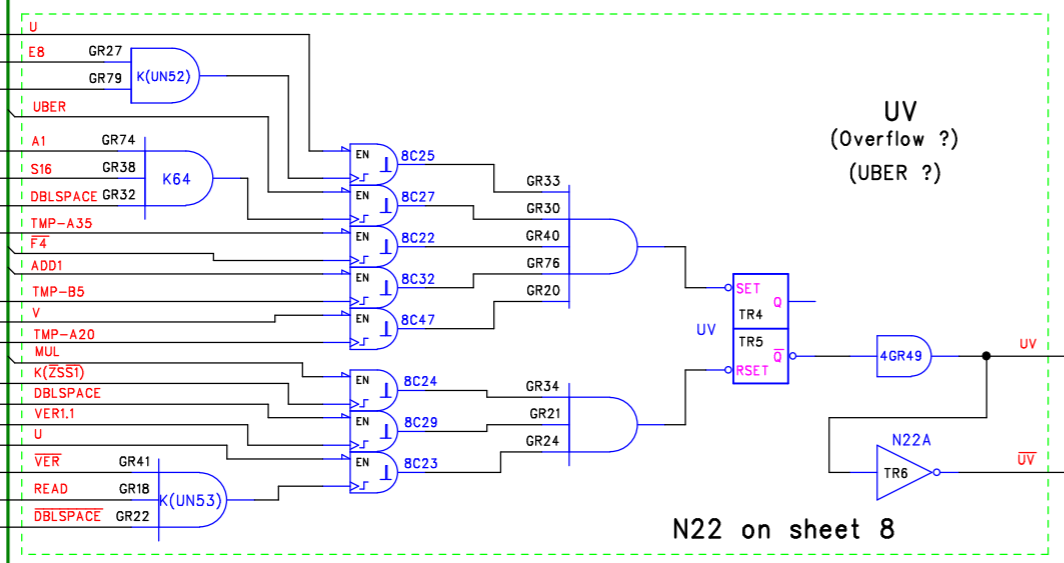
U
E8
GR27
GR79
K(UN52)
UBER
A1
GR74
S16
GR38
K64
DBLSPACE
GR32
TMP-A35
$\overline{F4}$
ADD1
TMP-B5
V
TMP-A20
MUL
K($\overline{ZSS1}$)
DBLSPACE
VER1.1
U
$\overline{VER}$
GR41
READ
GR18
K(UN53)
$\overline{DBLSPACE}$
GR22
EN
8C25
EN
8C27
EN
8C22
EN
8C32
EN
8C47
EN
8C24
EN
8C29
EN
8C23
GR33
GR30
GR40
GR76
GR20
GR34
GR21
GR24
UV
(Overflow ?)
(UBER ?)
SET
Q
TR4
UV
TR5
$\overline{Q}$
RSET
4GR49
UV
N22A
TR6
$\overline{UV}$
N22 on sheet 8